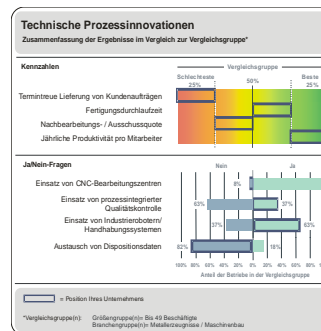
Technische Prozessinnovationen
Zusammenfassung der Ergebnisse im Vergleich zur Vergleichsgruppe*

Kennzahlen

Vergleichsgruppe

Schlechteste 25%

50%

Beste 25%

Termintreue Lieferung von Kundenaufträgen

Fertigungsdurchlaufzeit

Nachbearbeitungs- / Ausschussquote

Jährliche Produktivität pro Mitarbeiter

Ja/Nein-Fragen

Nein

Ja

Einsatz von CNC-Bearbeitungszentren

8%

Einsatz von prozessintegrierter Qualitätskontrolle

63%

37%

Einsatz von Industrierobotern/ Handhabungssystemen

37%

63%

Austausch von Dispositionsdaten

82%

18%

100% 80% 60% 40% 20% 0% 20% 40% 60% 80% 100%

Anteil der Betriebe in der Vergleichsgruppe

= Position Ihres Unternehmens

*Vergleichsgruppe(n): Größengruppe(n)= Bis 49 Beschäftigte
Branchengruppe(n)= Metallerzeugnisse / Maschinenbau